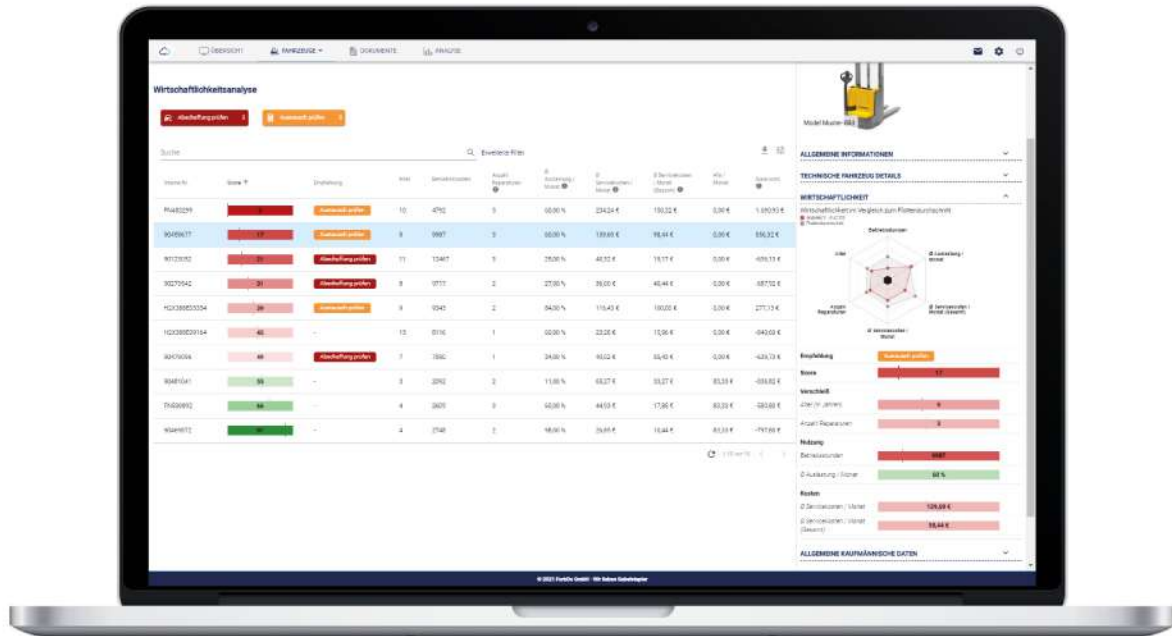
ÜBERSICHT FAHRZEUGE DOKUMENTE ANALYSE

Wirtschaftlichkeitsanalyse

Abschaffung prüfen Austausch prüfen

Suche Erweiterte Filter

| Interne Nr. | Score | Empfehlung | Alter | Betriebsstunden | Anzahl Reparaturen | Ø Auslastung / Monat | Ø Servicekosten / Monat | Ø Servicekosten / Monat (Gesamt) | AfA / Monat | Gewinn |
|---|---|---|---|---|---|---|---|---|---|---|
| FM483299 | 3 | Austausch prüfen | 10 | 4792 | 5 | 60,00 % | 234,24 € | 130,22 € | 0,00 € | 1.369,93 € |
| 90456677 | 17 | Austausch prüfen | 9 | 9987 | 3 | 60,00 % | 129,69 € | 98,44 € | 0,00 € | 556,32 € |
| 90123092 | 21 | Abschaffung prüfen | 11 | 13467 | 3 | 29,00 % | 40,32 € | 19,17 € | 0,00 € | -606,13 € |
| 90270542 | 31 | Abschaffung prüfen | 8 | 9777 | 2 | 27,00 % | 36,00 € | 40,44 € | 0,00 € | -587,52 € |
| | 39 | Austausch prüfen | 9 | 9345 | 2 | 84,00 % | 170,43 € | 100,00 € | 0,00 € | 277,13 € |
| | 45 | - | 15 | 8116 | 1 | 60,00 % | 23,06 € | 15,06 € | 0,00 € | -840,00 € |
| 90476056 | 49 | Abschaffung prüfen | 7 | 3592 | 1 | 24,00 % | 40,02 € | 30,43 € | 0,00 € | -626,13 € |
| 90481041 | 55 | - | 3 | 2092 | 2 | 11,00 % | 65,27 € | 53,27 € | 83,33 € | -556,82 € |
| | 64 | - | 4 | 2605 | 0 | 60,00 % | 44,53 € | 17,85 € | 83,33 € | -585,93 € |
| 90491672 | 91 | - | 4 | 2748 | 2 | 58,00 % | 29,65 € | 15,44 € | 83,33 € | -797,69 € |

Model Muster-083

ALLGEMEINE INFORMATIONEN
TECHNISCHE FAHRZEUG DETAILS
WIRTSCHAFTLICHKEIT

Wirtschaftlichkeit im Vergleich zum Flottendurchschnitt

Betriebsstunden
Ø Auslastung / Monat
Ø Servicekosten / Monat (Gesamt)
Ø Servicekosten / Monat
Anzahl Reparaturen
Alter

Empfehlung Austausch prüfen
Score 17
Verschleiß
Alter (in Jahren) 9
Anzahl Reparaturen 3
Nutzung
Betriebsstunden 9987
Ø Auslastung / Monat 60 %
Kosten
Ø Servicekosten / Monat 129,69 €
Ø Servicekosten / Monat (Gesamt) 98,44 €

ALLGEMEINE KAUFMÄNNISCHE DATEN

© 2021 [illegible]